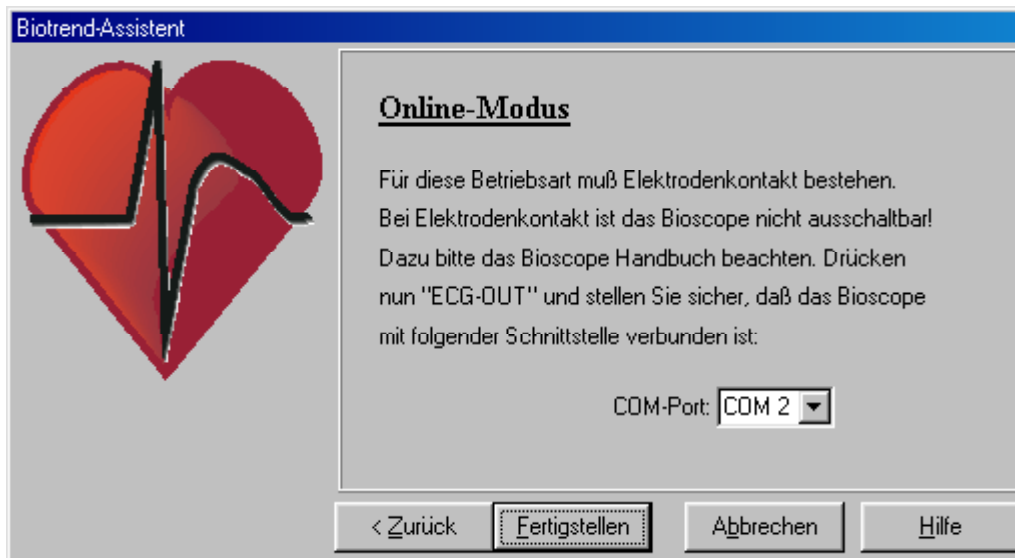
Biotrend-Assistent

Online-Modus

Für diese Betriebsart muß Elektrodenkontakt bestehen. Bei Elektrodenkontakt ist das Bioscope nicht ausschaltbar! Dazu bitte das Bioscope Handbuch beachten. Drücken nun "ECG-OUT" und stellen Sie sicher, daß das Bioscope mit folgender Schnittstelle verbunden ist:

COM-Port: COM 2

< Zurück
Fertigstellen
Abbrechen
Hilfe